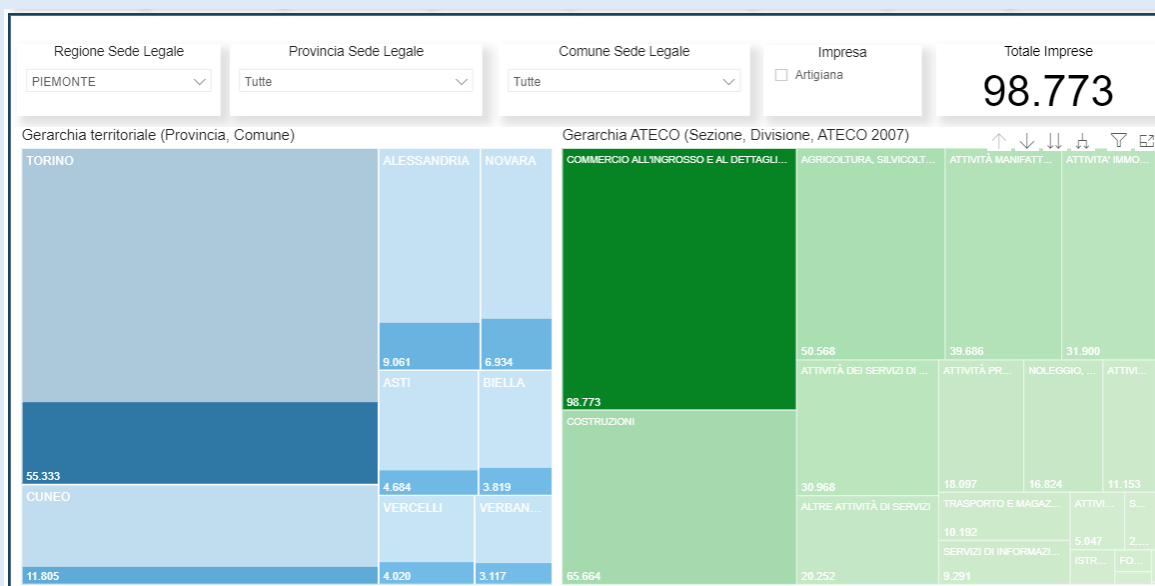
Regione Sede Legale
PIEMONTE

Provincia Sede Legale
Tutte

Comune Sede Legale
Tutte

Impresa
Artigiana

Totale Imprese
98.773

Gerarchia territoriale (Provincia, Comune)

TORINO
55.333
CUNEO
11.805
ALESSANDRIA
9.061
NOVARA
6.934
ASTI
4.684
BIELLA
3.819
VERCELLI
4.020
VERBAN...
3.117

Gerarchia ATECO (Sezione, Divisione, ATECO 2007)

COMMERCIO ALL'INGROSSO E AL DETTAGLI...
98.773
COSTRUZIONI
65.664
AGRICOLTURA, SILVICOLT...
50.568
ATTIVITÀ MANIFATT...
39.686
ATTIVITA' IMMO...
31.900
ATTIVITÀ DEI SERVIZI DI ...
30.968
ATTIVITÀ PR...
18.097
NOLEGGIO, ...
16.824
ATTIVI...
11.153
ALTRE ATTIVITÀ DI SERVIZI
20.252
TRASPORTO E MAGAZ...
10.192
ATTIVI...
5.047
S...
2....
SERVIZI DI INFORMAZI...
9.291
ISTR...
FO...